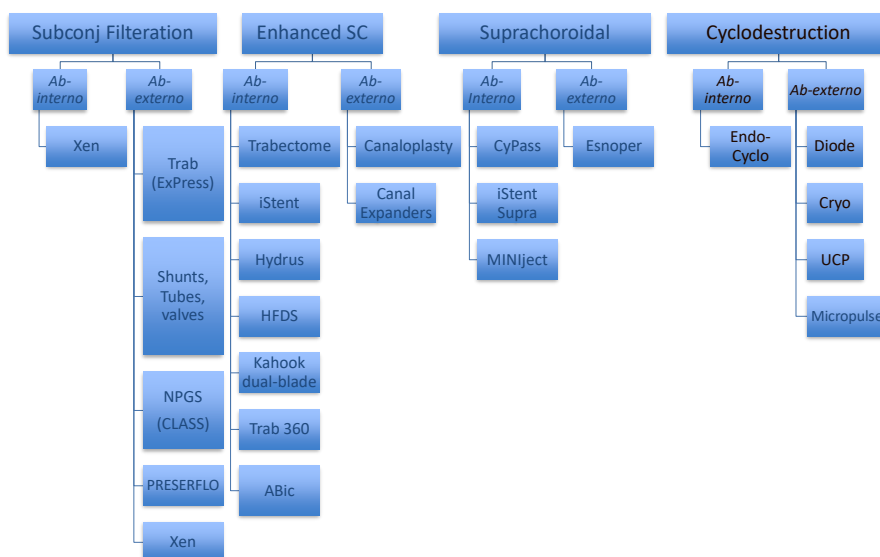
Subconj Filteration

Ab-interno

Xen

Ab-externo

Trab (ExPress)

Shunts, Tubes, valves

NPGS (CLASS)

PRESERFLO

Xen

Enhanced SC

Ab-interno

Trabectome

iStent

Hydrus

HFDS

Kahook dual-blade

Trab 360

ABic

Ab-externo

Canaloplasty

Canal Expanders

Suprachoroidal

Ab-Interno

CyPass

iStent Supra

MINIject

Ab-externo

Esnoper

Cyclodestruction

Ab-interno

Endo-Cyclo

Ab-externo

Diode

Cryo

UCP

Micropulse